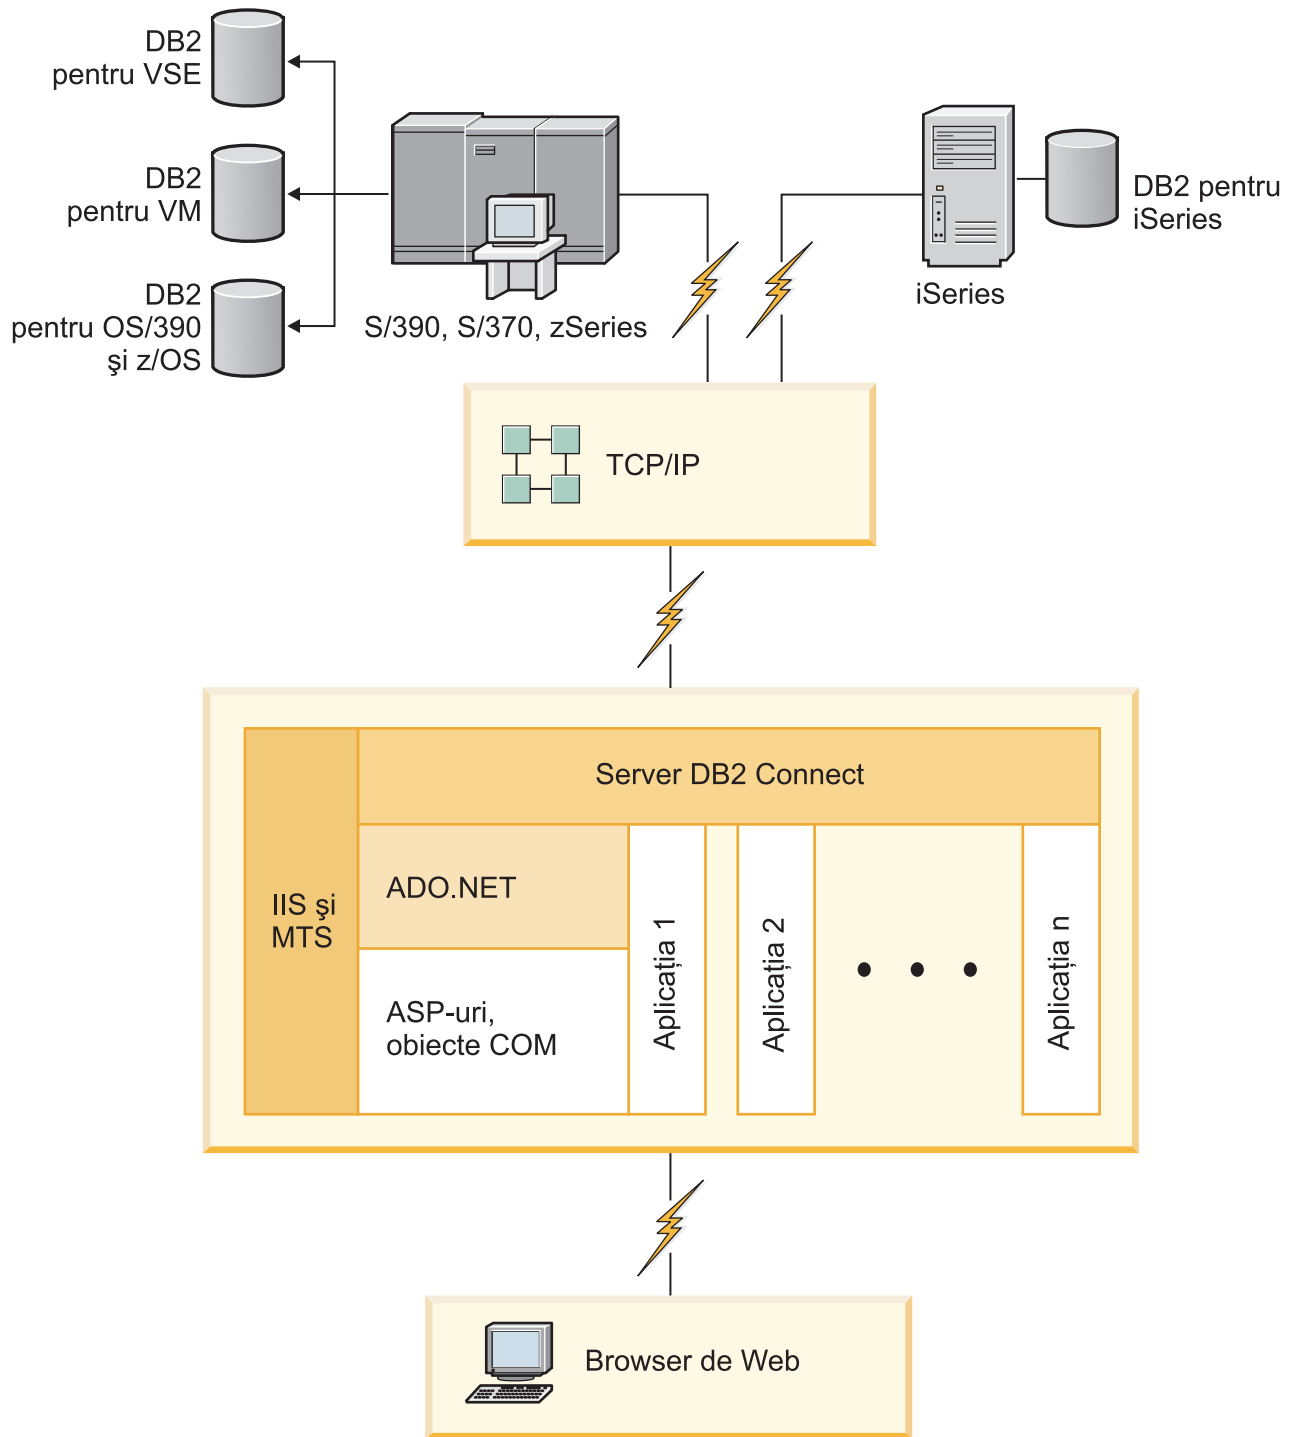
DB2 pentru VSE

DB2 pentru VM

DB2 pentru OS/390 şi z/OS

S/390, S/370, zSeries

iSeries

DB2 pentru iSeries

TCP/IP

Server DB2 Connect

IIS şi MTS

ADO.NET

ASP-uri, obiecte COM

Aplicaţia 1

Aplicaţia 2

• • •

Aplicaţia n

Browser de Web